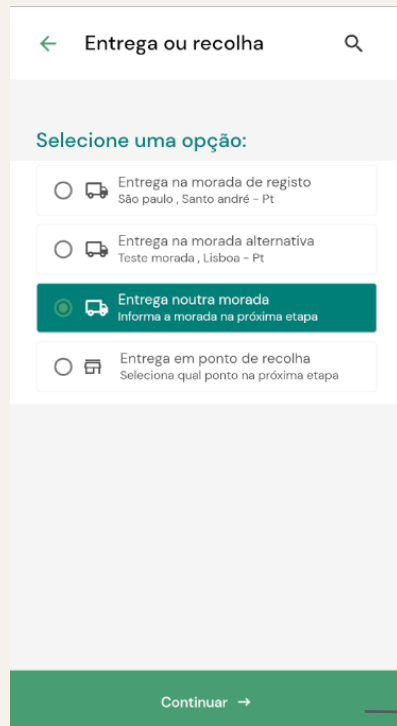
Entrega ou recolha

Selecione uma opção:

Entrega na morada de registo
São paulo , Santo andré - Pt

Entrega na morada alternativa
Teste morada , Lisboa - Pt

Entrega noutra morada
Informa a morada na próxima etapa

Entrega em ponto de recolha
Seleciona qual ponto na próxima etapa

Continuar →